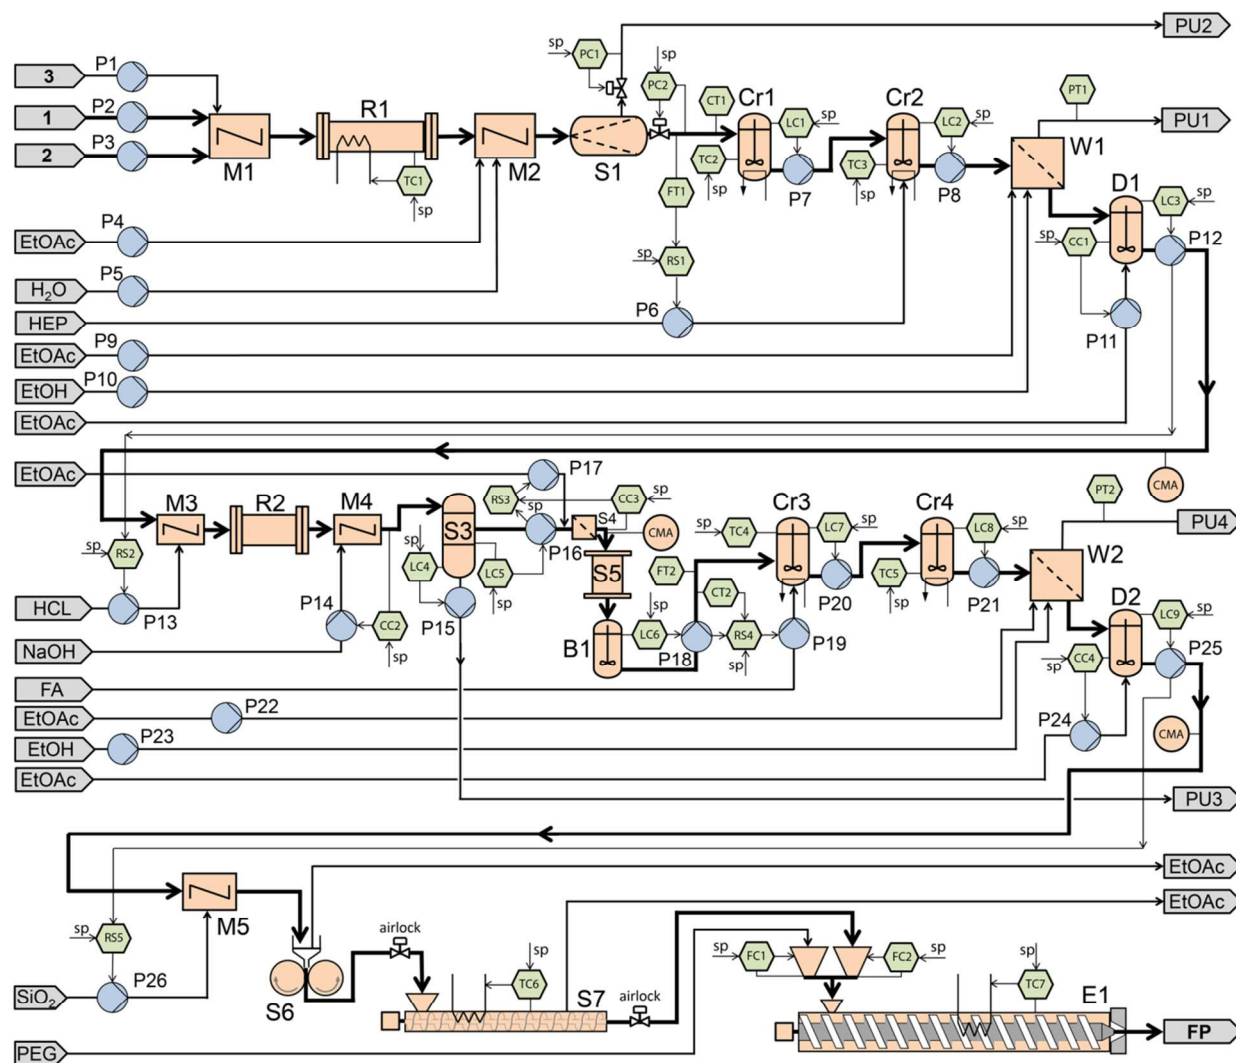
PU2
sp PC1
sp PC2
3 P1
1 P2
2 P3
R1
M1
M2
TC1
sp
S1
CT1 Cr1
LC1 sp
Cr2
LC2 sp
PT1
PU1
W1
TC2 sp
P7
TC3 sp
P8
FT1
D1
LC3 sp
sp CC1
P12
EtOAc P4
H$_2$O P5
HEP
sp RS1
P6
EtOAc P9
EtOH P10
P11
EtOAc
EtOAc
P17
CMA
sp RS2
M3
R2
M4
RS3 sp
S3
CC3 sp
S4
CMA
sp TC4
Cr3
LC7 sp
Cr4
LC8 sp
PT2
PU4
W2
P16
S5
sp LC4
LC5 sp
FT2
CT2
TC5 sp
P20
P21
D2
LC9 sp
HCL P13
P14
CC2 sp
P15
B1
LC6 sp
P18
RS4 sp
P19
sp CC4
P25
NaOH
FA
EtOAc P22
EtOH P23
EtOAc
P24
CMA
PU3
EtOAc
EtOAc
M5
sp RS5
airlock
sp
TC6
S7
airlock
sp FC1
FC2 sp
sp TC7
E1
SiO$_2$ P26
S6
PEG
FP